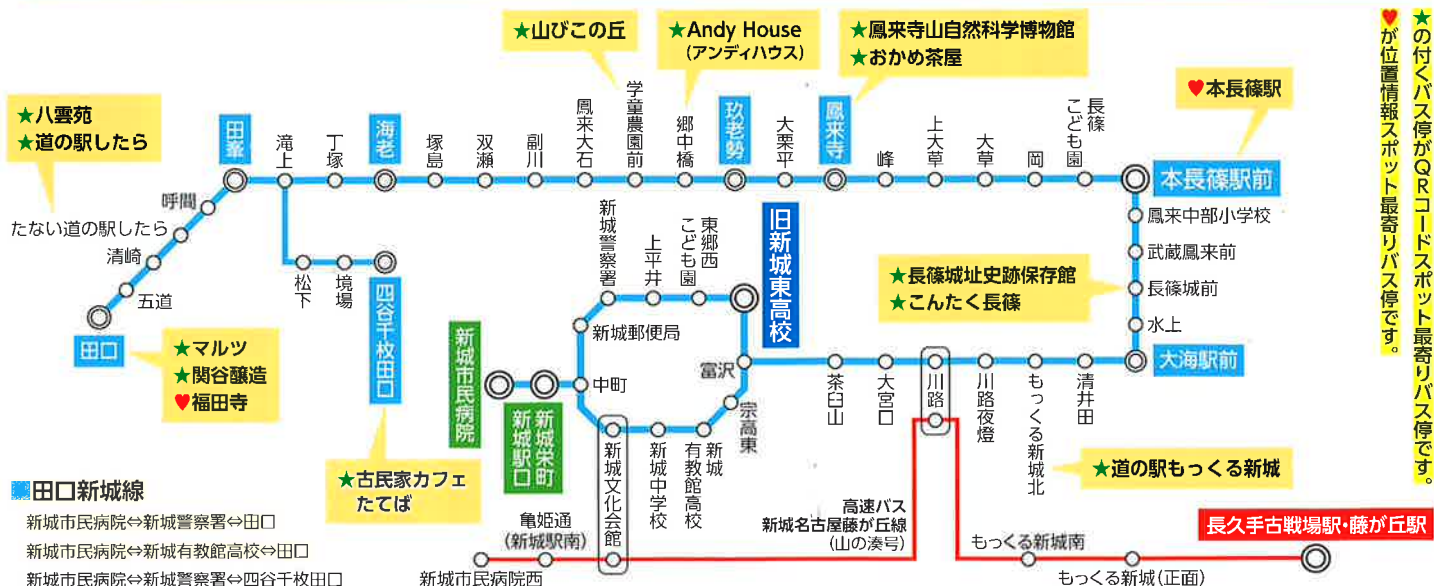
★の付くバス停がQRコードスポット最寄りバス停です。
♥が位置情報スポット最寄りバス停です。

★山びこの丘

★Andy House
（アンディハウス）

★鳳来寺山自然科学博物館
★おかめ茶屋

★八雲苑
★道の駅したら

♥本長篠駅

田峯
滝上
丁塚
海老
塚島
双瀬
副川
鳳来大石
学童農園前
郷中橋
玖老勢
大栗平
鳳来寺
峰
上大草
大草
岡
こども園
長篠
本長篠駅前

呼間
たない道の駅したら
清崎
五道
田口

松下
境場
四谷千枚田口

新城警察署
上平井
東郷西こども園
旧新城東高校

鳳来中部小学校
武蔵鳳来前
長篠城前
水上
大海駅前

★長篠城址史跡保存館
★こんたく長篠

★マルツ
★関谷醸造
♥福田寺

新城市民病院
新城栄町
新城駅口
新城郵便局
中町
富沢
宗高東
茶臼山
大宮口
川路
川路夜燈
もっくる新城北
清井田

新城文化会館
新城中学校
有教館高校
新城

★道の駅もっくる新城

★古民家カフェ
たてば

田口新城線
新城市民病院⇔新城警察署⇔田口
新城市民病院⇔新城有教館高校⇔田口
新城市民病院⇔新城警察署⇔四谷千枚田口

亀姫通
（新城駅南）
新城市民病院西

高速バス
新城名古屋藤が丘線
（山の湊号）

もっくる新城南
もっくる新城（正面）

長久手古戦場駅・藤が丘駅